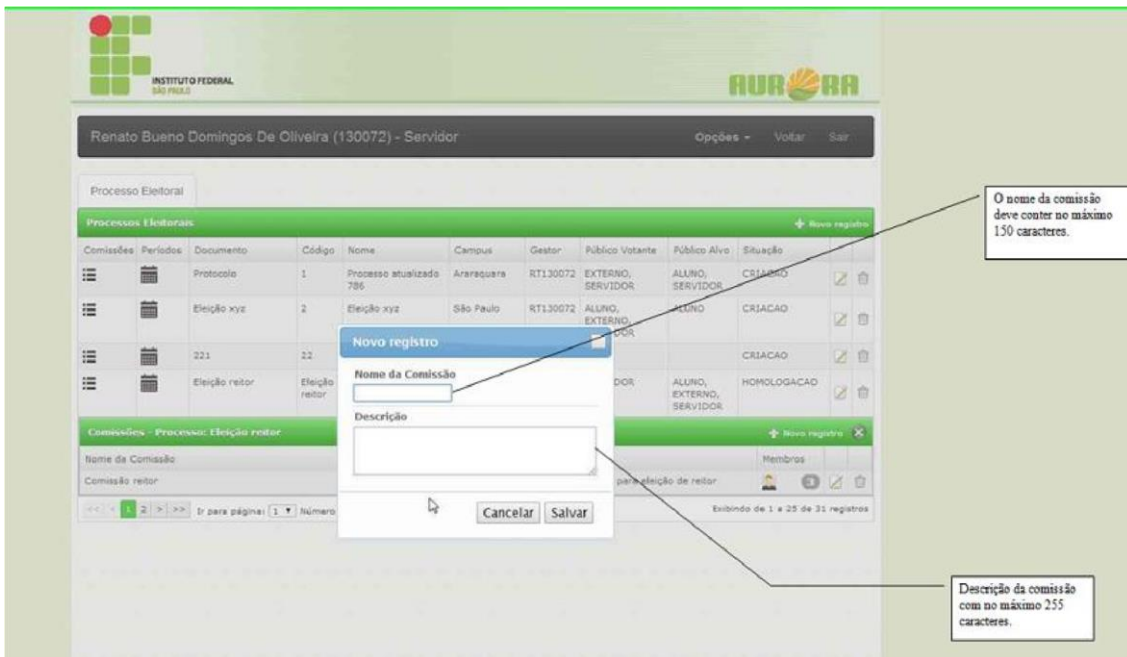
INSTITUTO FEDERAL
SÃO PAULO

AURORA

Renato Bueno Domingos De Oliveira (130072) - Servidor

Opções ▾ Voltar Sair

Processo Eleitoral

Processos Eleitorais

Novo registro

| Comissões | Períodos | Documento | Código | Nome | Campus | Gestor | Público Votante | Público Alvo | Situação |
|---|---|---|---|---|---|---|---|---|---|
| | | Protocolo | 1 | Processo atualizado 786 | Araraquara | RT130072 | EXTERNO, SERVIDOR | ALUNO, SERVIDOR | CRIACAO |
| | | Eleição xyz | 2 | Eleição xyz | São Paulo | RT130072 | ALUNO, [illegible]DOR | ALUNO | CRIACAO |
| | | 221 | 22 | | | | | | CRIACAO |
| | | Eleição reitor | Eleição reitor | | | | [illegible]DOR | ALUNO, EXTERNO, SERVIDOR | HOMOLOGACAO |

Comissões - Processo: Eleição reitor

Novo registro

Nome da Comissão

Membros

Comissão reitor

para eleição de reitor

<< < 1 2 > >> Ir para página: 1 Número

Exibindo de 1 a 25 de 31 registros

Novo registro

Nome da Comissão

Descrição

Cancelar Salvar

O nome da comissão deve conter no máximo 150 caracteres.

Descrição da comissão com no máximo 255 caracteres.